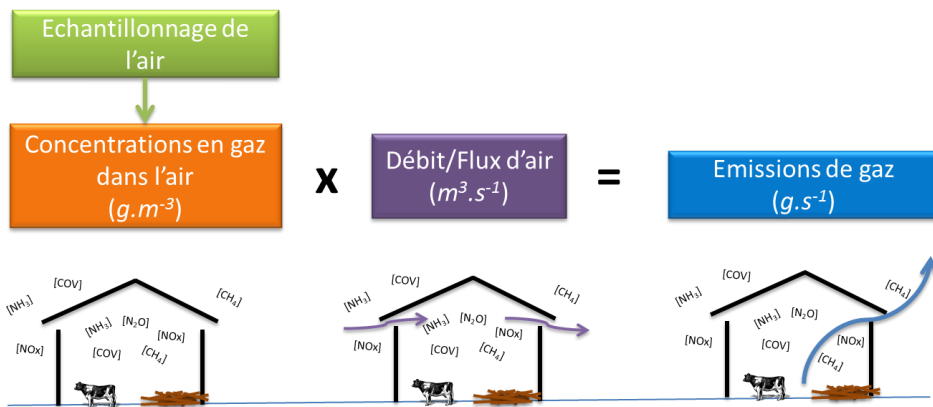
Echantillonnage de l'air

Concentrations en gaz dans l'air
($g.m^{-3}$)

x

Débit/Flux d'air
($m^3.s^{-1}$)

=

Emissions de gaz
($g.s^{-1}$)

[COV]
[$NH_3$]
[$CH_4$]
[$NH_3$]
[$N_2O$]
[NOx]
[NOx]
[COV]
[$CH_4$]

[COV]
[$NH_3$]
[$CH_4$]
[$NH_3$]
[$N_2O$]
[NOx]
[NOx]
[COV]
[$CH_4$]

[COV]
[$NH_3$]
[$CH_4$]
[$NH_3$]
[$N_2O$]
[NOx]
[NOx]
[COV]
[$CH_4$]